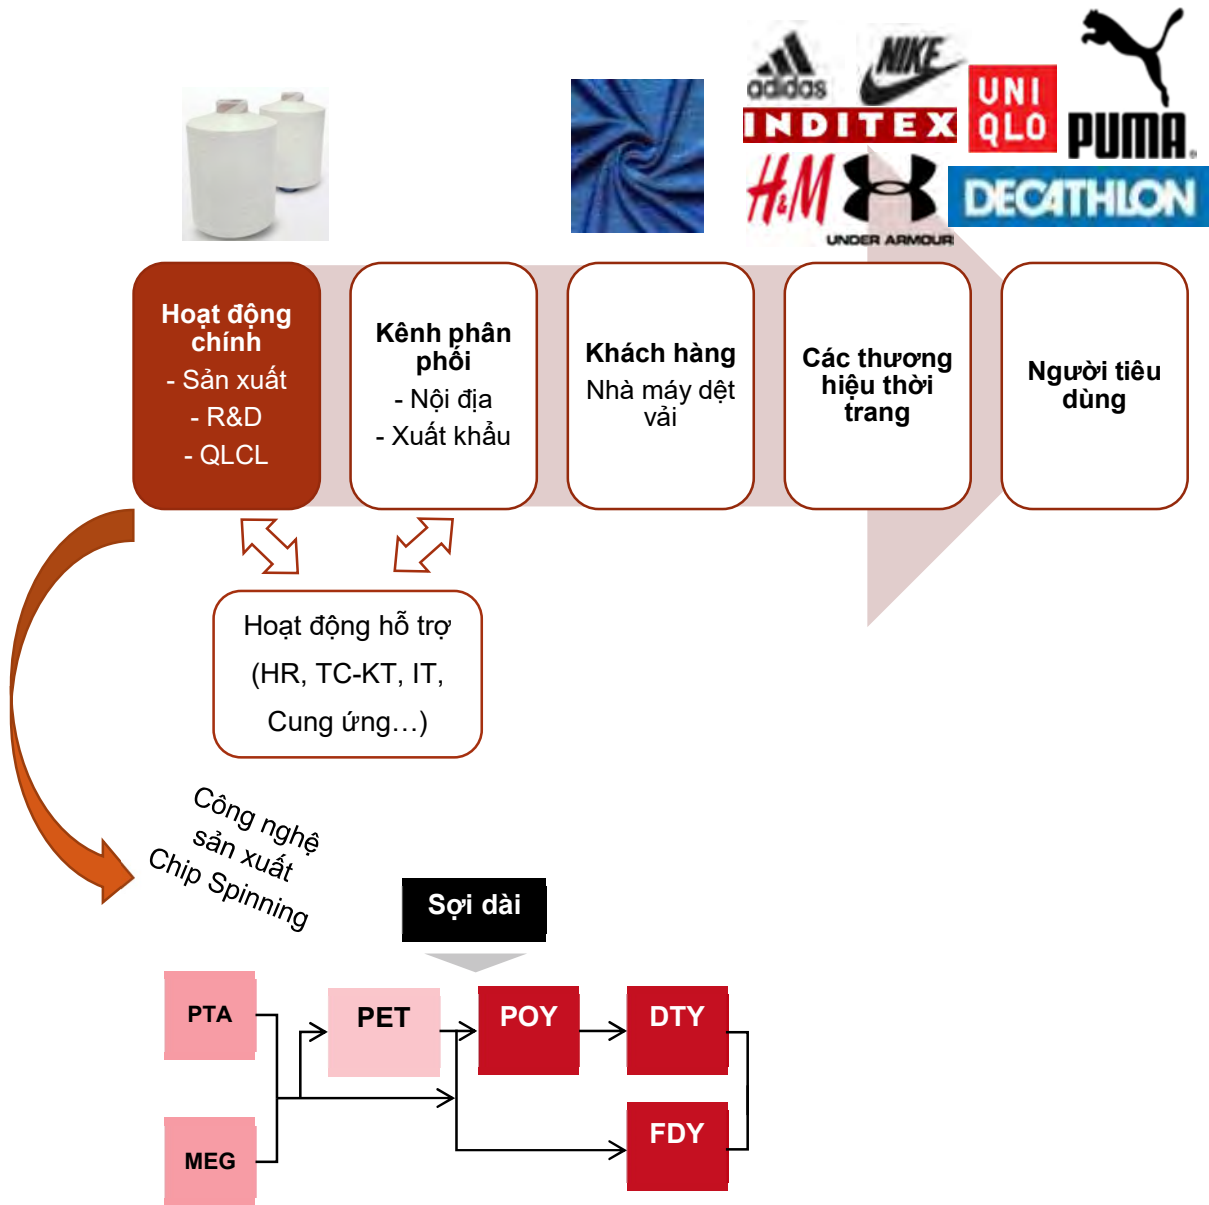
adidas NIKE UNI QLO PUMA INDITEX H&M UNDER ARMOUR DECATHLON

Hoạt động chính
- Sản xuất
- R&D
- QLCL

Kênh phân phối
- Nội địa
- Xuất khẩu

Khách hàng
Nhà máy dệt vải

Các thương hiệu thời trang

Người tiêu dùng

Hoạt động hỗ trợ (HR, TC-KT, IT, Cung ứng…)

Công nghệ sản xuất Chip Spinning

Sợi dài

PTA
MEG
PET
POY
DTY
FDY